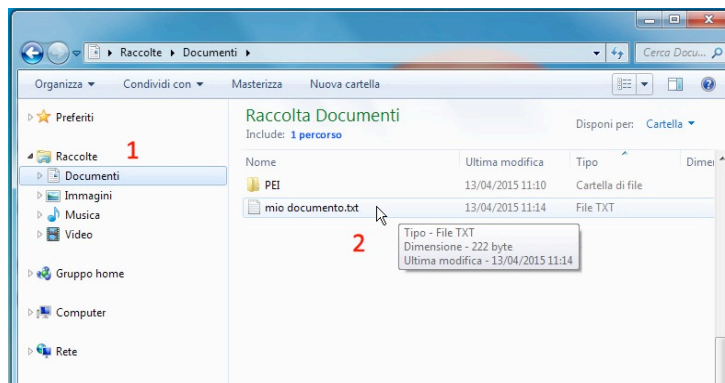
Raccolte ▸ Documenti ▸

Cerca Docu...

Organizza ▾ Condividi con ▾ Masterizza Nuova cartella

Preferiti

Raccolte 1

Documenti

Immagini

Musica

Video

Gruppo home

Computer

Rete

Raccolta Documenti

Include: 1 percorso

Disponi per: Cartella ▾

| Nome | Ultima modifica | Tipo | Dimen |
|---|---|---|---|
| PEI | 13/04/2015 11:10 | Cartella di file | |
| mio documento.txt | 13/04/2015 11:14 | File TXT | |

2

Tipo - File TXT
Dimensione - 222 byte
Ultima modifica - 13/04/2015 11:14